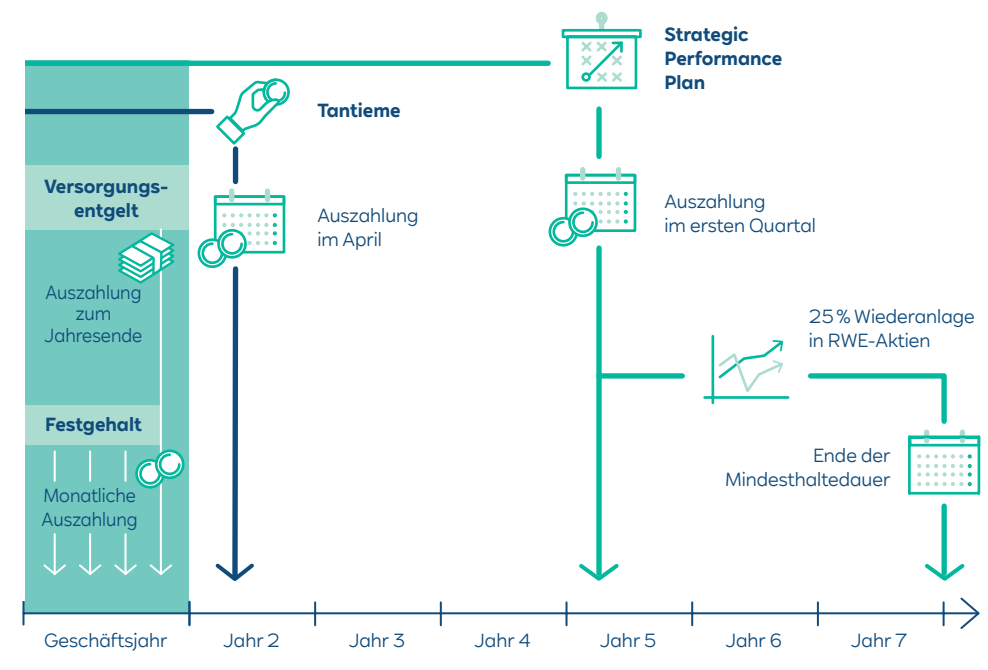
Strategic Performance Plan

Tantieme

Versorgungsentgelt

Auszahlung zum Jahresende

Auszahlung im April

Auszahlung im ersten Quartal

25 % Wiederanlage in RWE-Aktien

Festgehalt

Monatliche Auszahlung

Ende der Mindesthaltedauer

Geschäftsjahr | Jahr 2 | Jahr 3 | Jahr 4 | Jahr 5 | Jahr 6 | Jahr 7